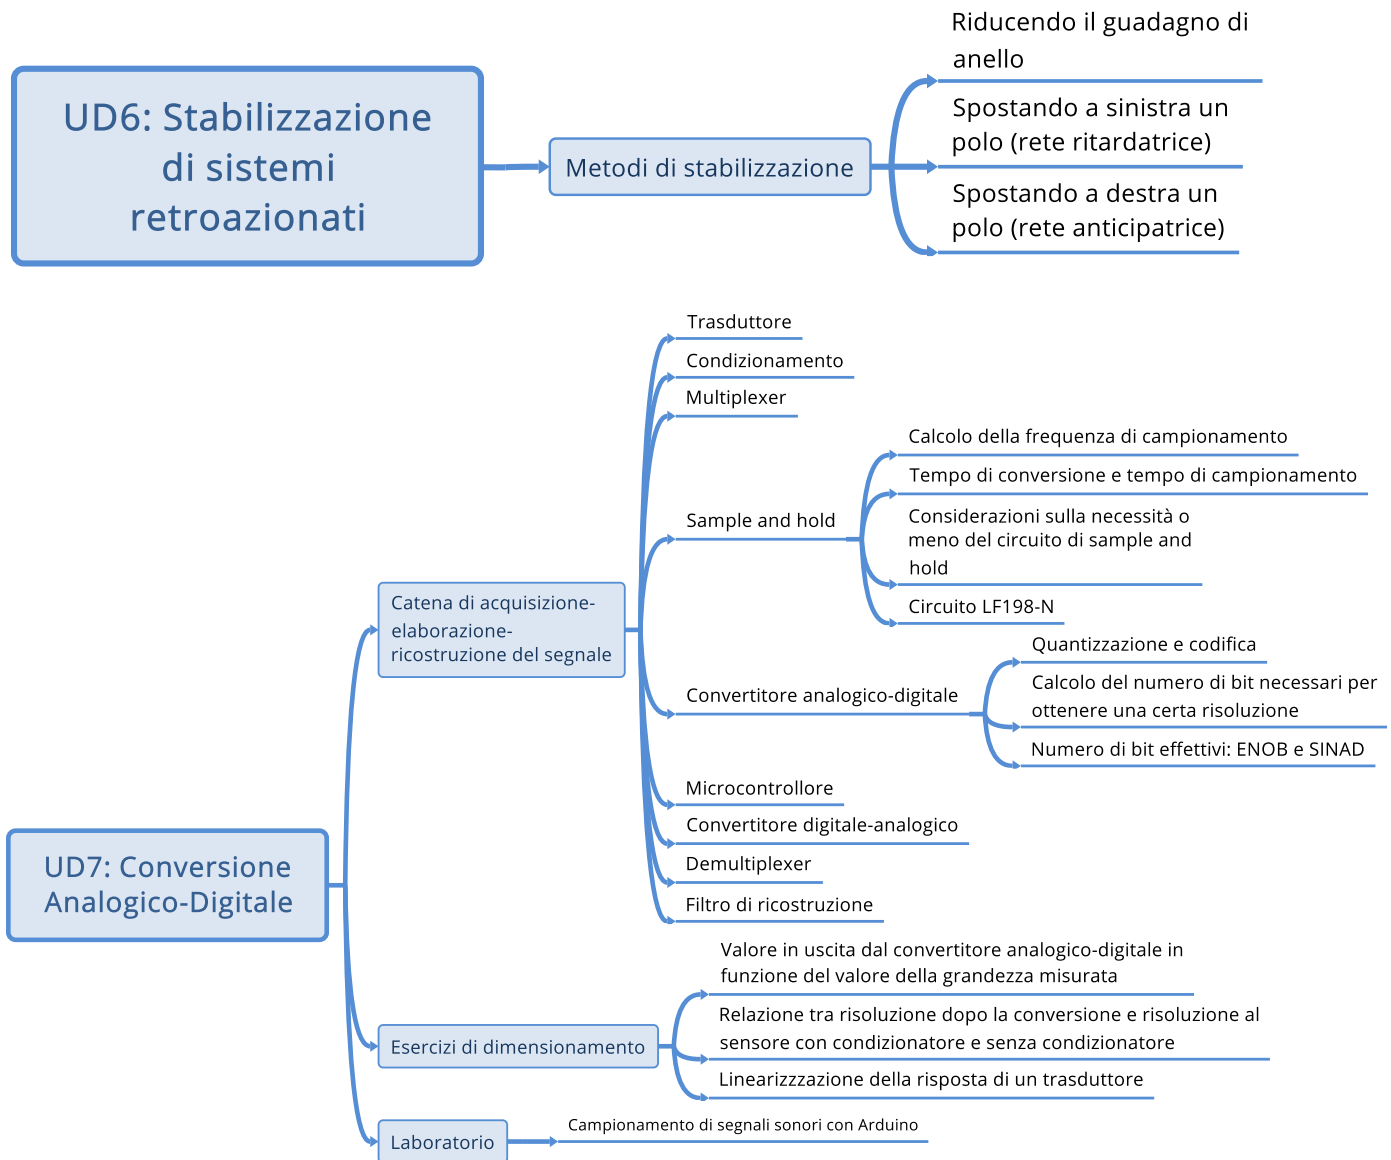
UD6: Stabilizzazione di sistemi retroazionati

Metodi di stabilizzazione

Riducendo il guadagno di anello

Spostando a sinistra un polo (rete ritardatrice)

Spostando a destra un polo (rete anticipatrice)

UD7: Conversione Analogico-Digitale

Catena di acquisizione-elaborazione-ricostruzione del segnale

Trasduttore

Condizionamento

Multiplexer

Sample and hold

Calcolo della frequenza di campionamento

Tempo di conversione e tempo di campionamento

Considerazioni sulla necessità o meno del circuito di sample and hold

Circuito LF198-N

Convertitore analogico-digitale

Quantizzazione e codifica

Calcolo del numero di bit necessari per ottenere una certa risoluzione

Numero di bit effettivi: ENOB e SINAD

Microcontrollore

Convertitore digitale-analogico

Demultiplexer

Filtro di ricostruzione

Esercizi di dimensionamento

Valore in uscita dal convertitore analogico-digitale in funzione del valore della grandezza misurata

Relazione tra risoluzione dopo la conversione e risoluzione al sensore con condizionatore e senza condizionatore

Linearizzzazione della risposta di un trasduttore

Laboratorio

Campionamento di segnali sonori con Arduino